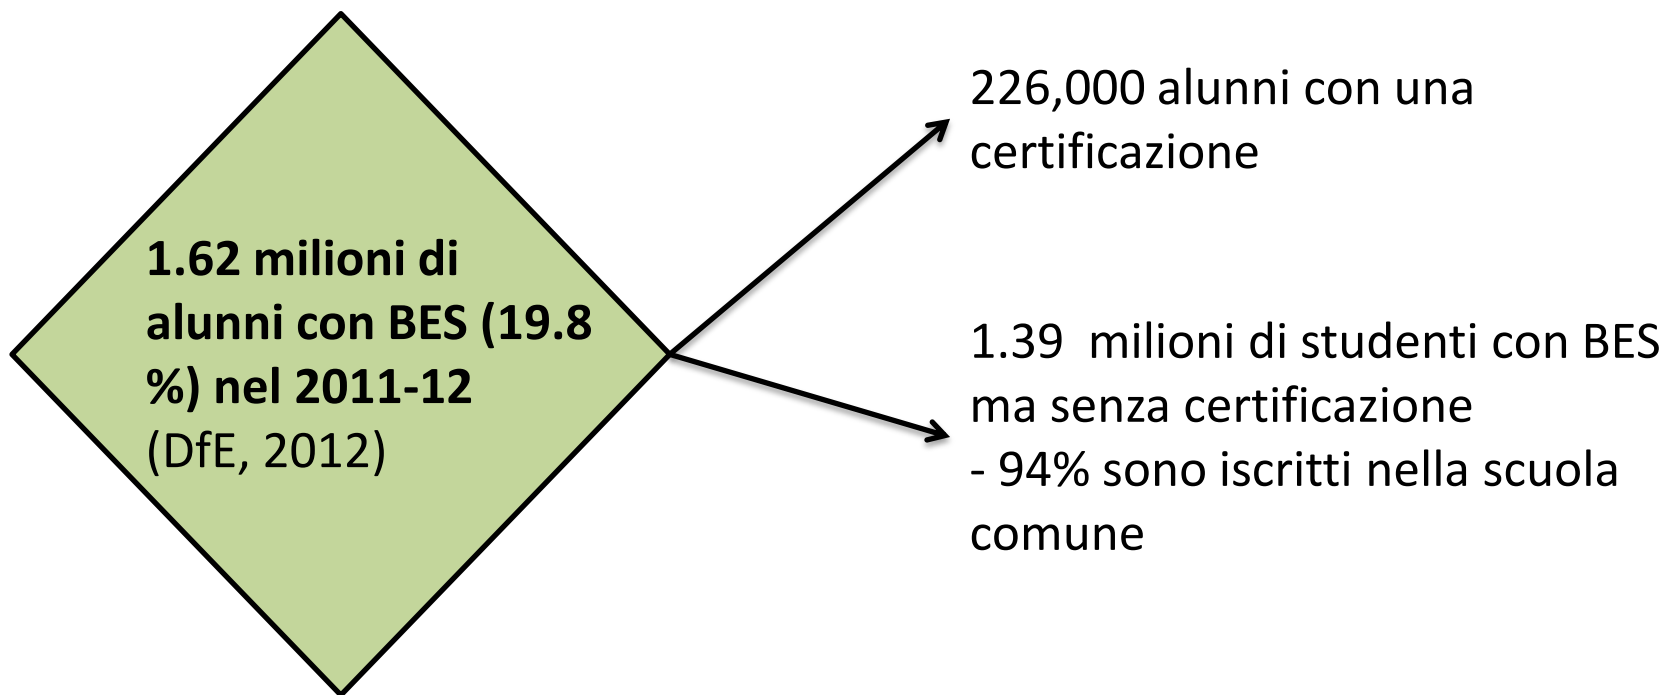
1.62 milioni di alunni con BES (19.8 %) nel 2011-12
(DfE, 2012)

226,000 alunni con una certificazione

1.39  milioni di studenti con BES ma senza certificazione
- 94% sono iscritti nella scuola comune